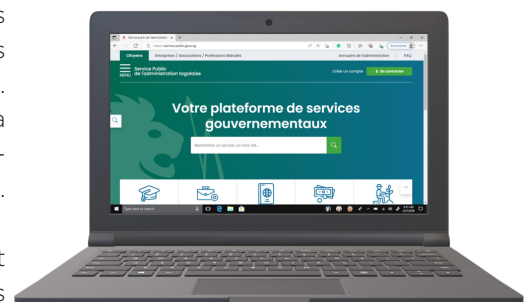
Service public de l'administration ×

https://service-public.gouv.tg

Citoyens

Entreprises / Associations / Professions libérales

Annuaire de l'administration

FAQ

Service Public de l'administration togolaise

Créer un compte

Se connecter

Votre plateforme de services gouvernementaux

Rechercher un service, un mot clé...

Type here to search